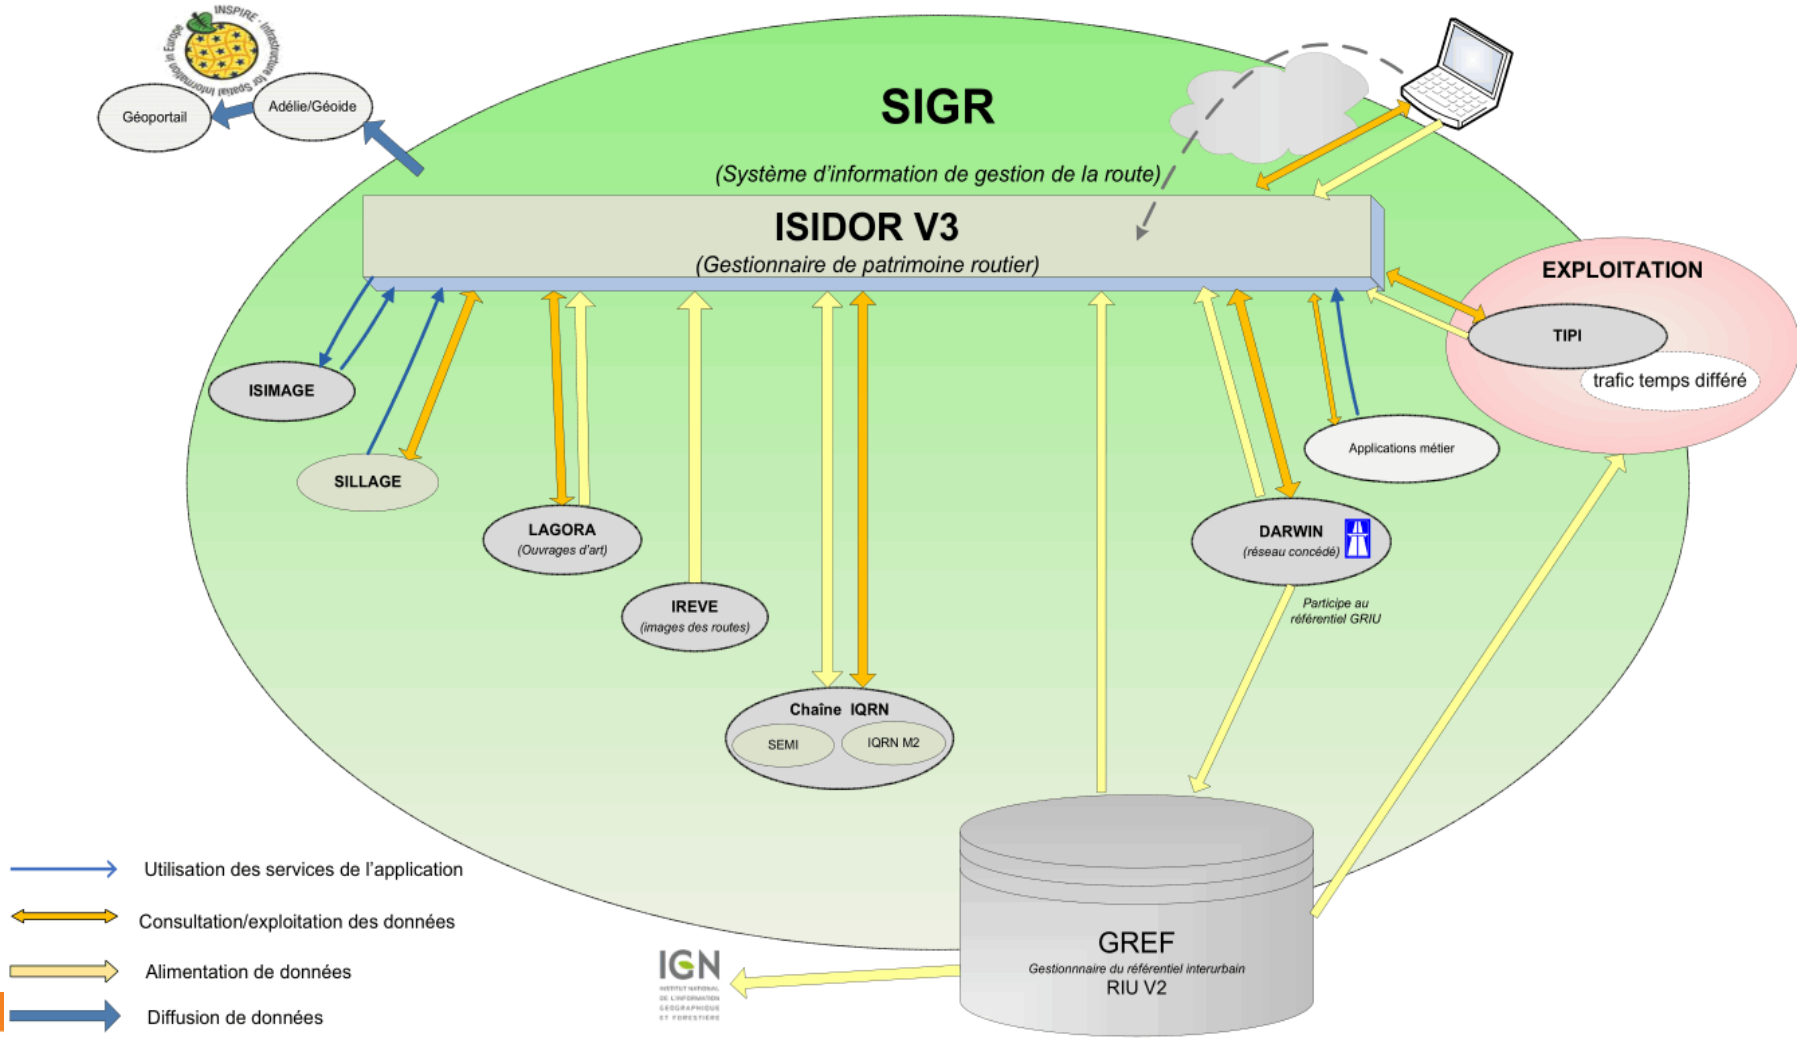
INSPIRE - Infrastructure for Spatial Information in Europe

Géoportail

Adélie/Géoide

SIGR

(Système d'information de gestion de la route)

ISIDOR V3

(Gestionnaire de patrimoine routier)

EXPLOITATION

TIPI

trafic temps différé

ISIMAGE

SILLAGE

LAGORA
(Ouvrages d'art)

IREVE
(images des routes)

Chaîne IQRN

SEMI

IQRN M2

Applications métier

DARWIN
(réseau concédé)

Participe au référentiel GRIU

GREF
Gestionnaire du référentiel interurbain
RIU V2

IGN
INSTITUT NATIONAL DE L'INFORMATION GÉOGRAPHIQUE ET FORESTIÈRE

Utilisation des services de l'application

Consultation/exploitation des données

Alimentation de données

Diffusion de données